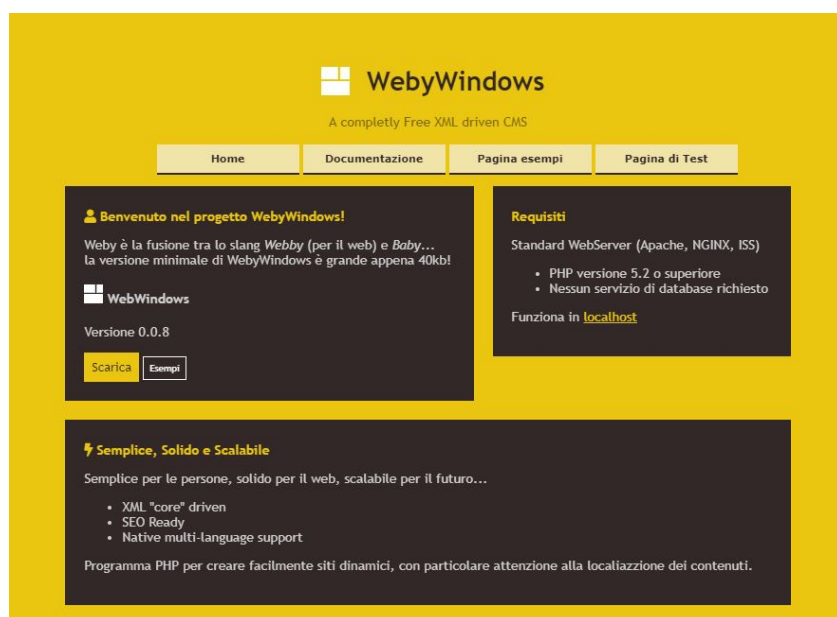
WebyWindows

A completly Free XML driven CMS

Home | Documentazione | Pagina esempi | Pagina di Test

Benvenuto nel progetto WebyWindows!

Weby è la fusione tra lo slang *Webby* (per il web) e *Baby*... la versione minimale di WebyWindows è grande appena 40kb!

WebWindows

Versione 0.0.8

Scarica | Esempi

Requisiti

Standard WebServer (Apache, NGINX, ISS)

- PHP versione 5.2 o superiore
- Nessun servizio di database richiesto

Funziona in localhost

Semplice, Solido e Scalabile

Semplice per le persone, solido per il web, scalabile per il futuro...

- XML "core" driven
- SEO Ready
- Native multi-language support

Programma PHP per creare facilmente siti dinamici, con particolare attenzione alla localiazzione dei contenuti.